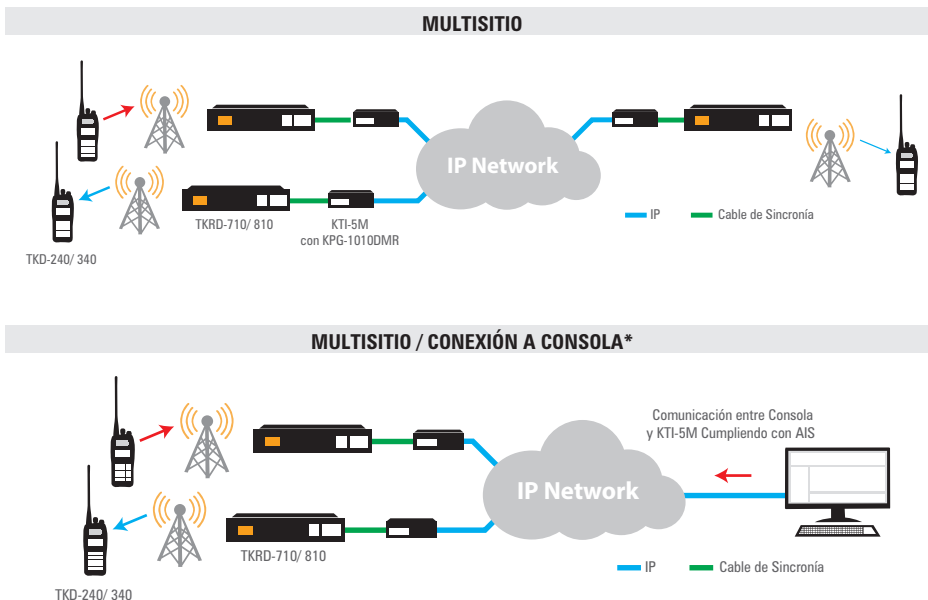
MULTISITIO

IP Network

TKRD-710/ 810

KTI-5M
con KPG-1010DMR

TKD-240/ 340

IP

Cable de Sincronía

MULTISITIO / CONEXIÓN A CONSOLA*

Comunicación entre Consola
y KTI-5M Cumpliendo con AIS

IP Network

TKRD-710/ 810

TKD-240/ 340

IP

Cable de Sincronía